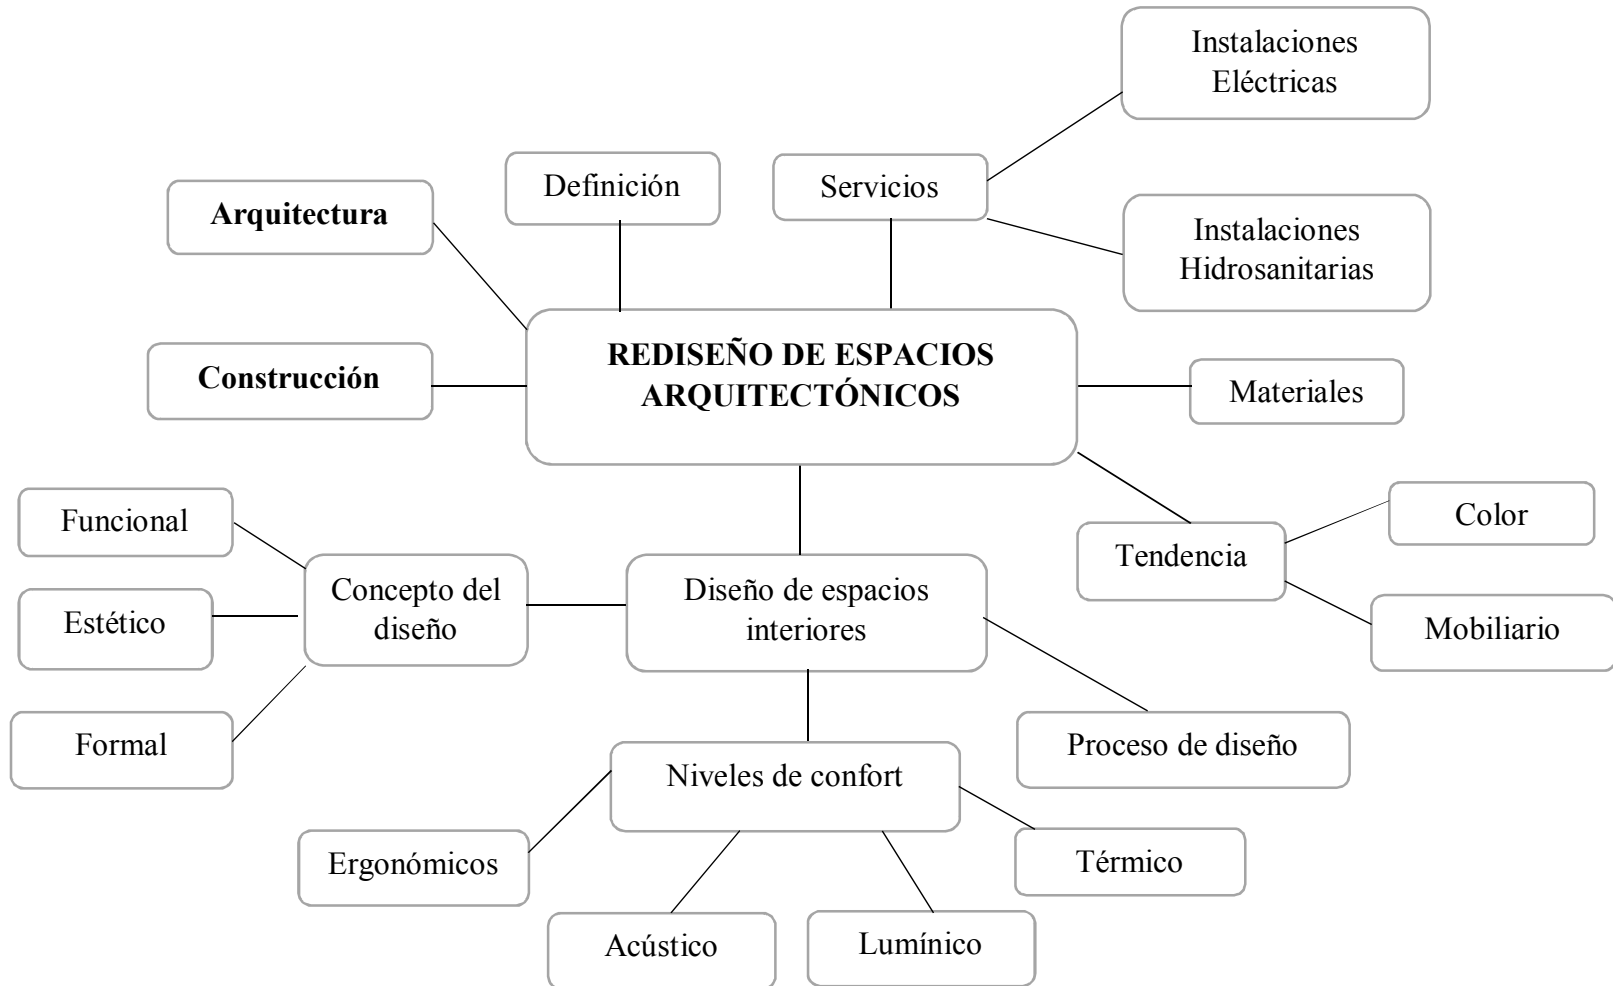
Instalaciones Eléctricas

Definición

Servicios

Arquitectura

Instalaciones Hidrosanitarias

REDISEÑO DE ESPACIOS ARQUITECTÓNICOS

Construcción

Materiales

Funcional

Color

Tendencia

Concepto del diseño

Diseño de espacios interiores

Estético

Mobiliario

Formal

Proceso de diseño

Niveles de confort

Ergonómicos

Térmico

Acústico

Lumínico